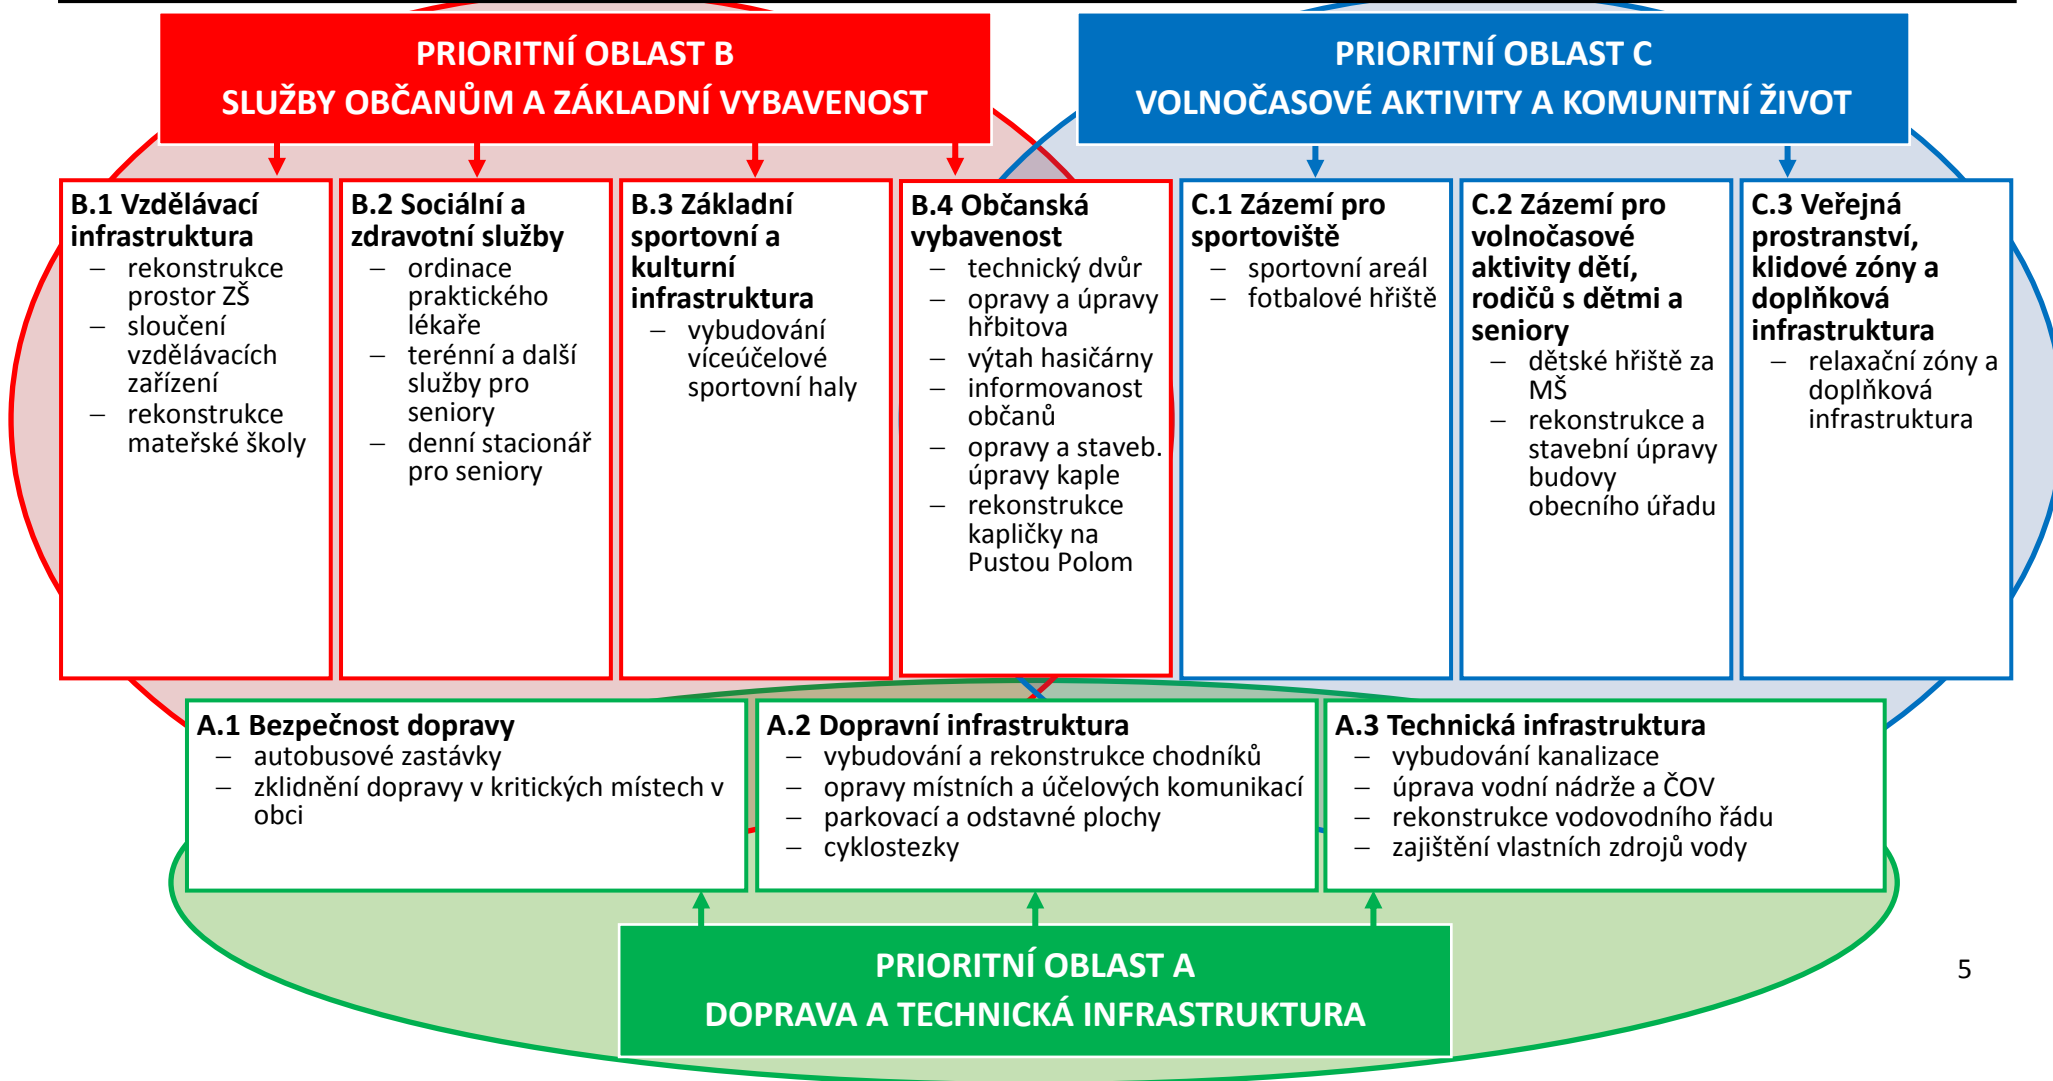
PRIORITNÍ OBLAST B
SLUŽBY OBČANŮM A ZÁKLADNÍ VYBAVENOST

PRIORITNÍ OBLAST C
VOLNOČASOVÉ AKTIVITY A KOMUNITNÍ ŽIVOT

B.1 Vzdělávací infrastruktura
– rekonstrukce prostor ZŠ
– sloučení vzdělávacích zařízení
– rekonstrukce mateřské školy

B.2 Sociální a zdravotní služby
– ordinace praktického lékaře
– terénní a další služby pro seniory
– denní stacionář pro seniory

B.3 Základní sportovní a kulturní infrastruktura
– vybudování víceúčelové sportovní haly

B.4 Občanská vybavenost
– technický dvůr
– opravy a úpravy hřbitova
– výtah hasičárny
– informovanost občanů
– opravy a staveb. úpravy kaple
– rekonstrukce kapličky na Pustou Polom

C.1 Zázemí pro sportoviště
– sportovní areál
– fotbalové hřiště

C.2 Zázemí pro volnočasové aktivity dětí, rodičů s dětmi a seniory
– dětské hřiště za MŠ
– rekonstrukce a stavební úpravy budovy obecního úřadu

C.3 Veřejná prostranství, klidové zóny a doplňková infrastruktura
– relaxační zóny a doplňková infrastruktura

A.1 Bezpečnost dopravy
– autobusové zastávky
– zklidnění dopravy v kritických místech v obci

A.2 Dopravní infrastruktura
– vybudování a rekonstrukce chodníků
– opravy místních a účelových komunikací
– parkovací a odstavné plochy
– cyklostezky

A.3 Technická infrastruktura
– vybudování kanalizace
– úprava vodní nádrže a ČOV
– rekonstrukce vodovodního řádu
– zajištění vlastních zdrojů vody

PRIORITNÍ OBLAST A
DOPRAVA A TECHNICKÁ INFRASTRUKTURA

5